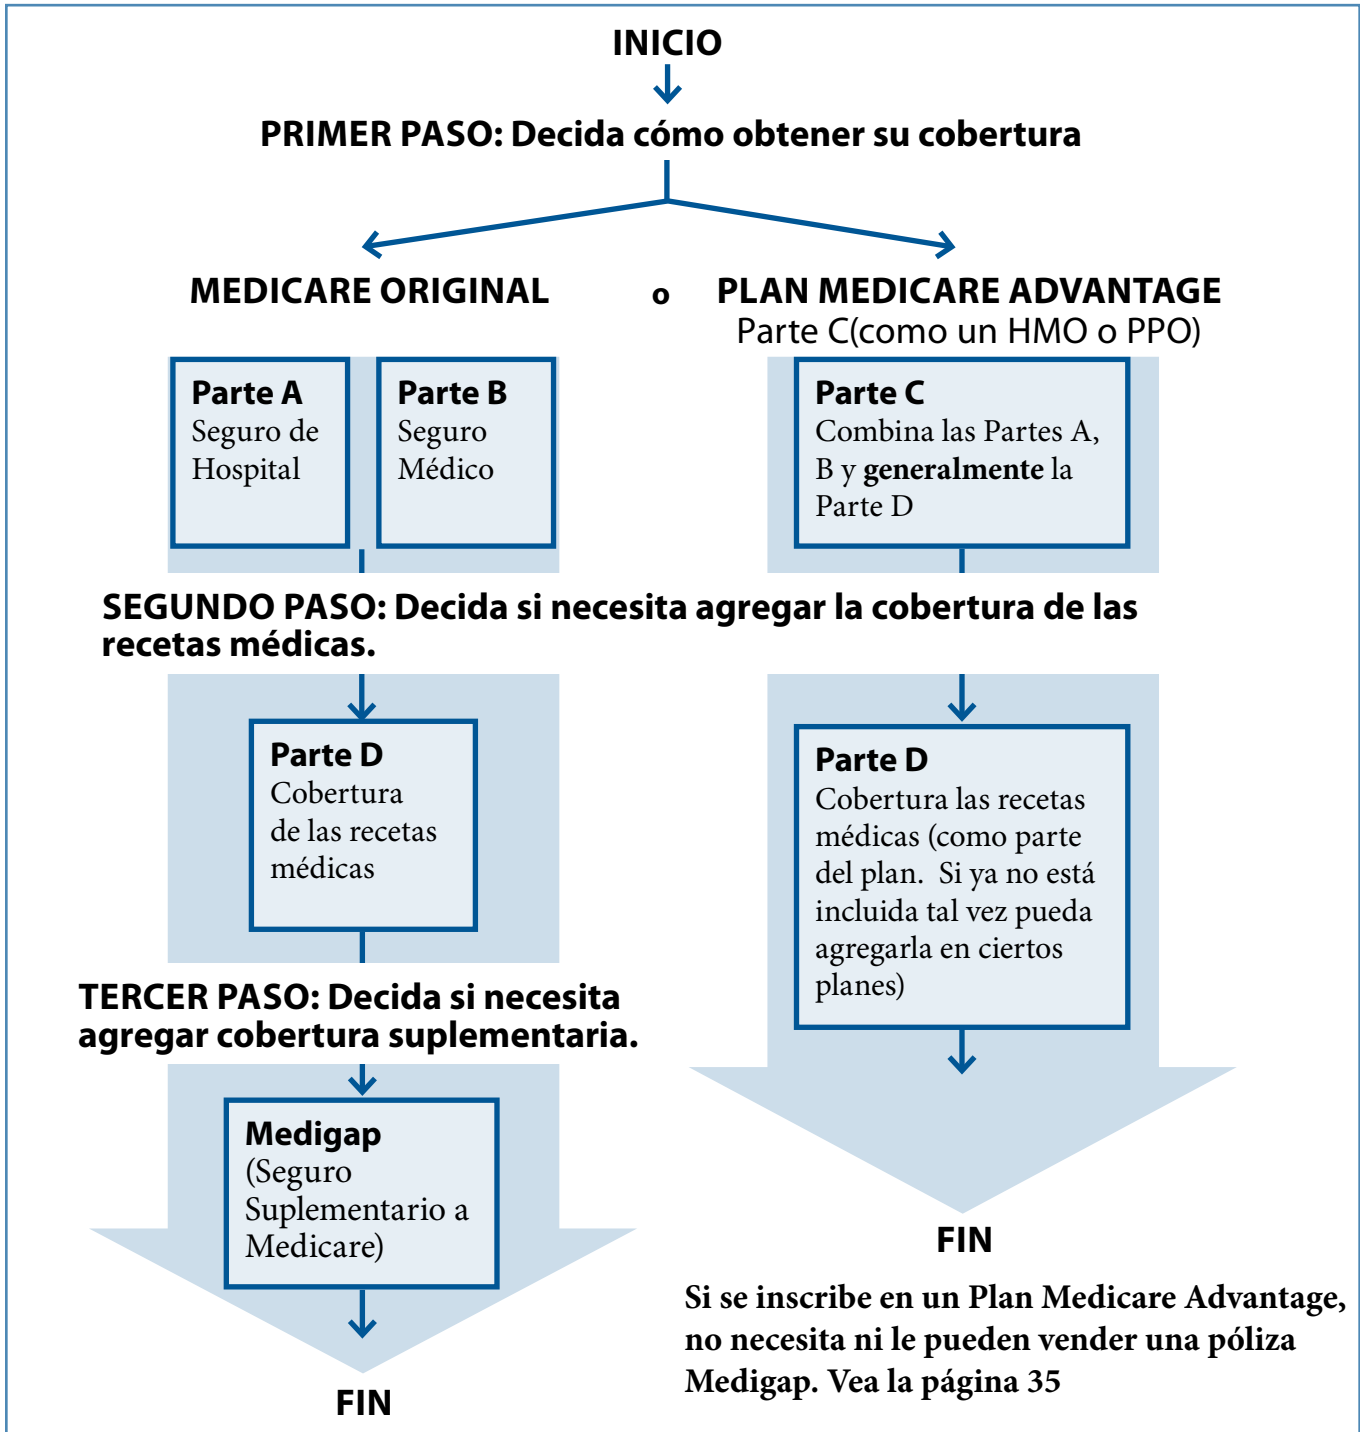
INICIO

PRIMER PASO: Decida cómo obtener su cobertura

MEDICARE ORIGINAL

o

PLAN MEDICARE ADVANTAGE
Parte C(como un HMO o PPO)

Parte A
Seguro de Hospital

Parte B
Seguro Médico

Parte C
Combina las Partes A, B y generalmente la Parte D

SEGUNDO PASO: Decida si necesita agregar la cobertura de las recetas médicas.

Parte D
Cobertura de las recetas médicas

Parte D
Cobertura las recetas médicas (como parte del plan. Si ya no está incluida tal vez pueda agregarla en ciertos planes)

TERCER PASO: Decida si necesita agregar cobertura suplementaria.

Medigap
(Seguro Suplementario a Medicare)

FIN

FIN

Si se inscribe en un Plan Medicare Advantage, no necesita ni le pueden vender una póliza Medigap. Vea la página 35